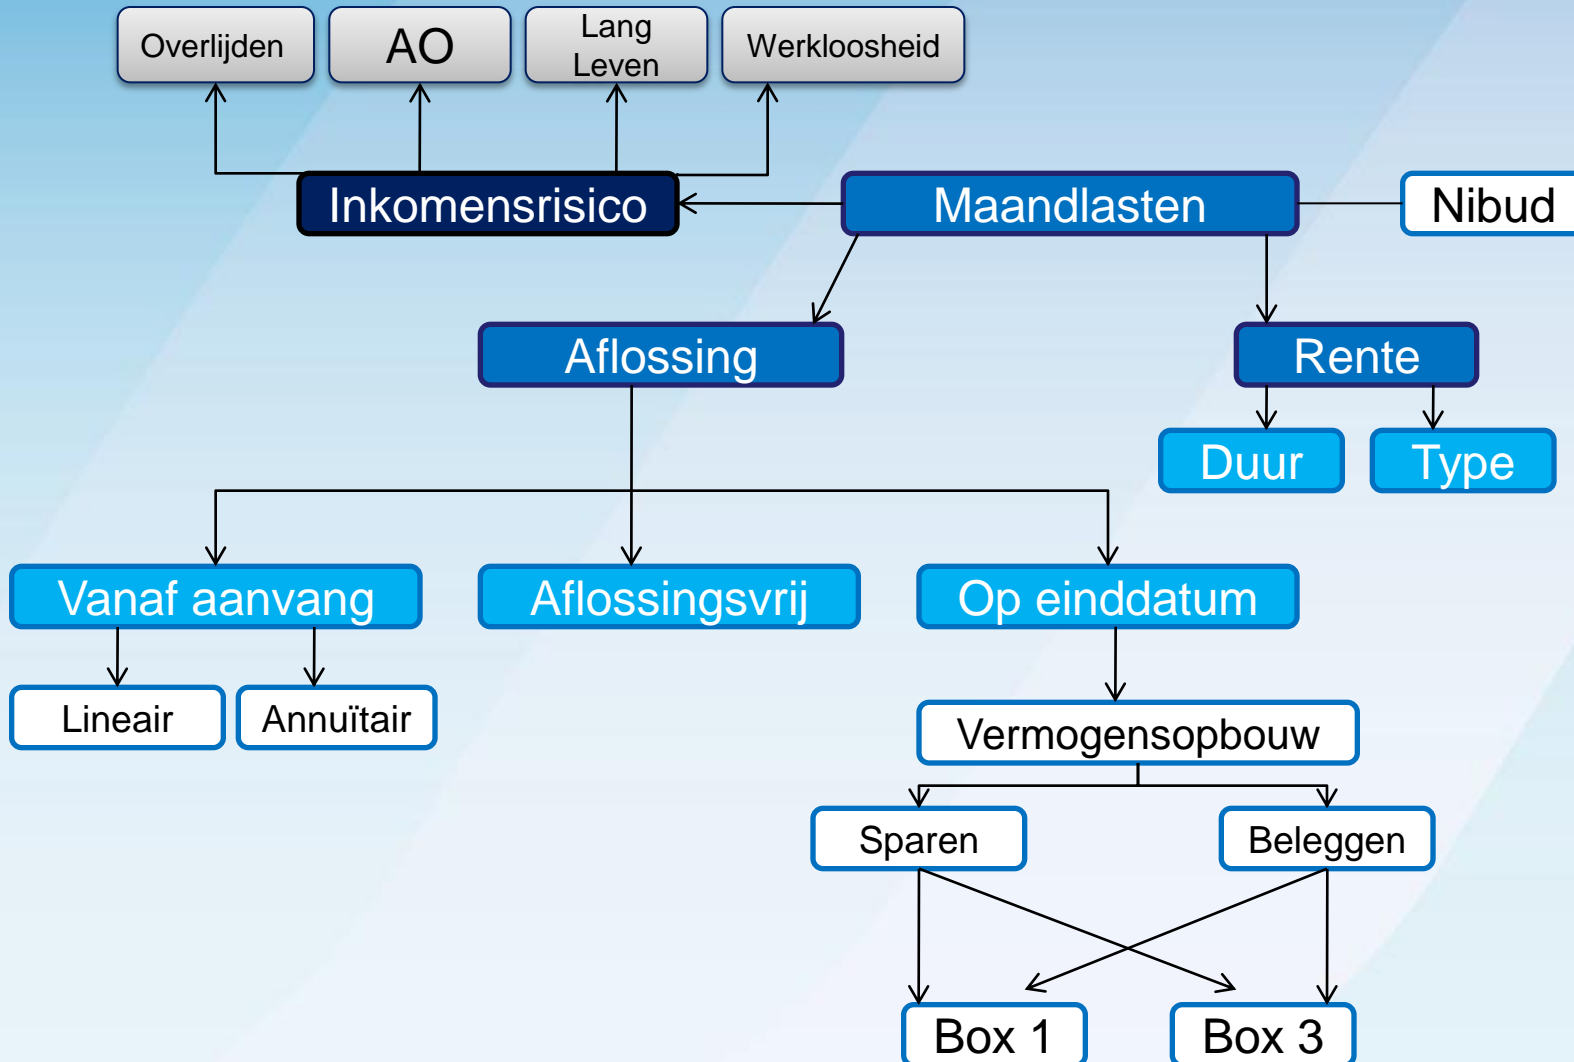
Overlijden

AO

Lang Leven

Werkloosheid

Inkomensrisico

Maandlasten

Nibud

Aflossing

Rente

Duur

Type

Vanaf aanvang

Aflossingsvrij

Op einddatum

Lineair

Annuïtair

Vermogensopbouw

Sparen

Beleggen

Box 1

Box 3